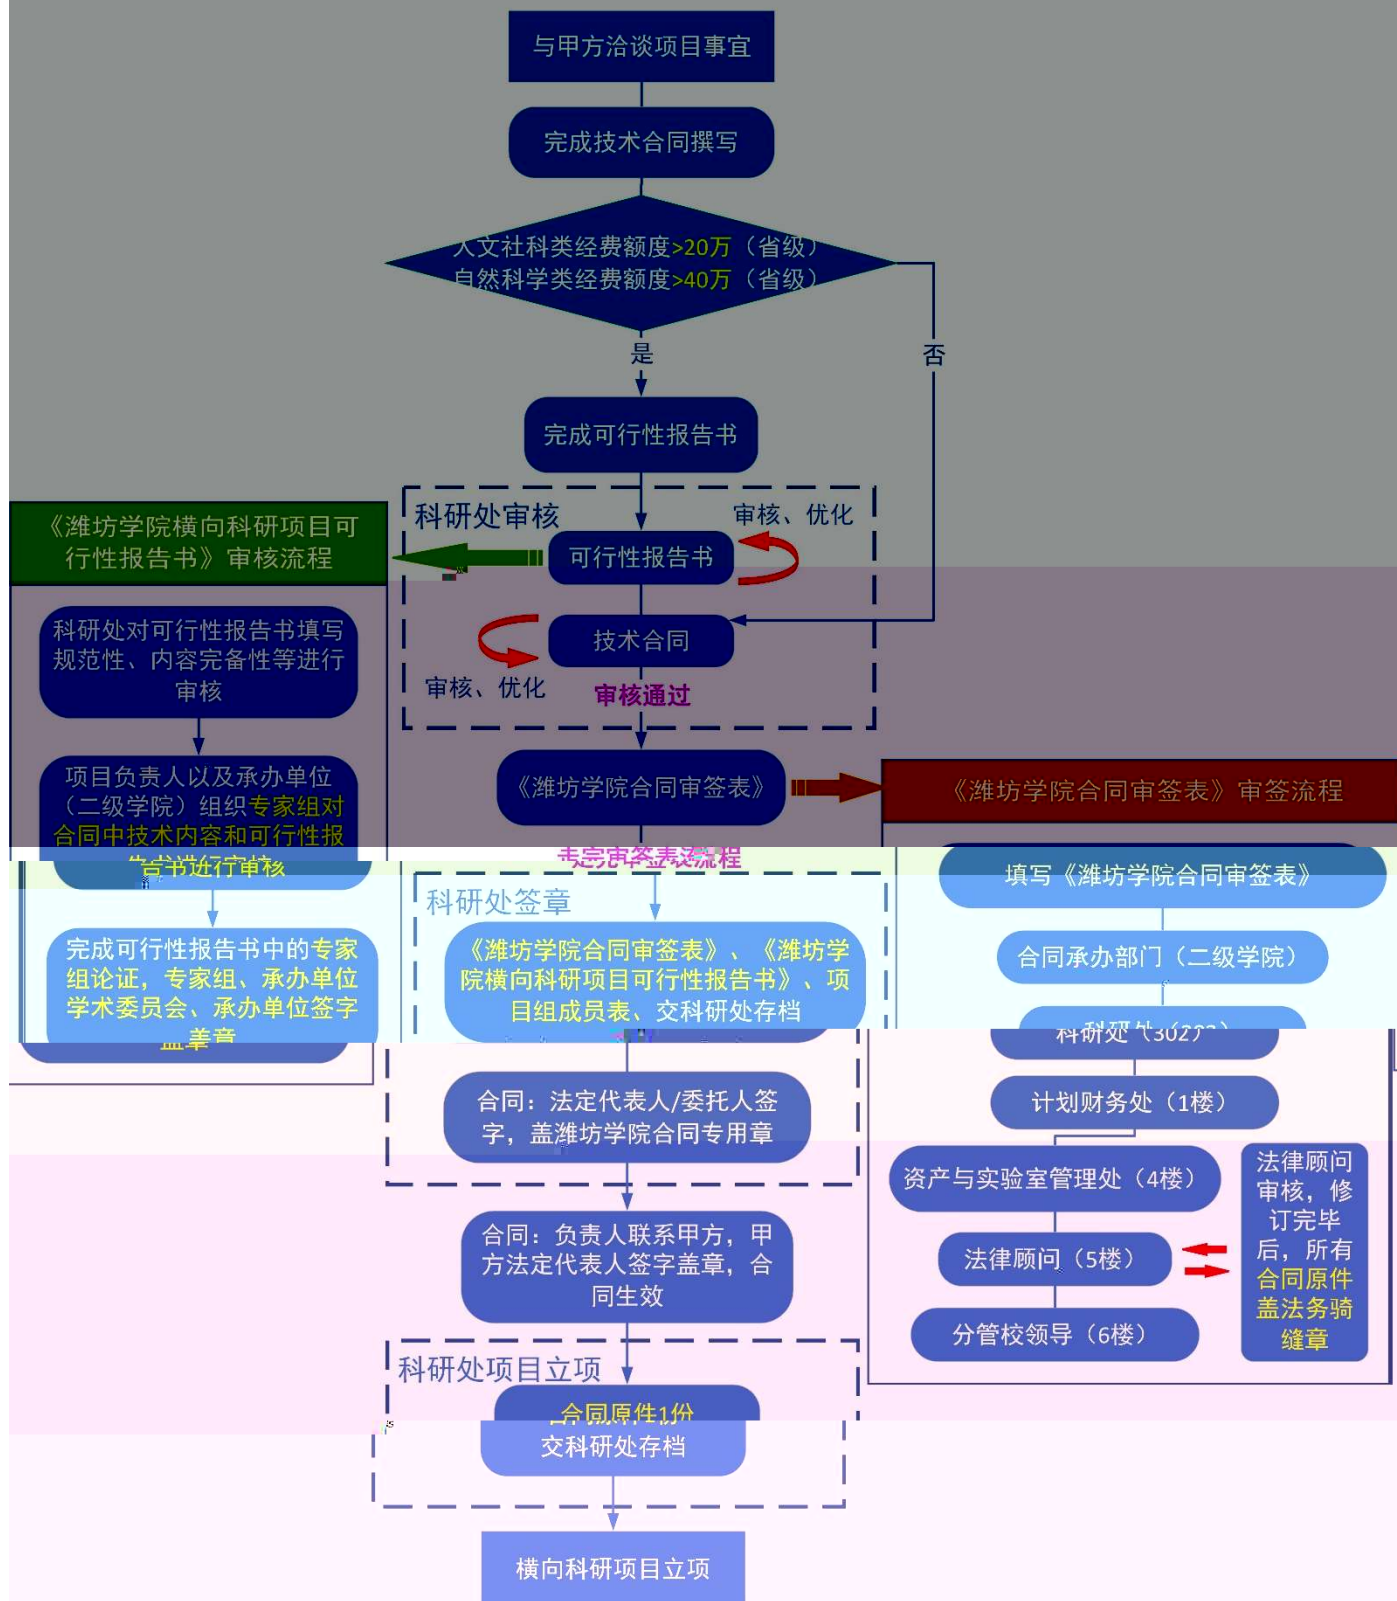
与甲方洽谈项目事宜

完成技术合同撰写

人文社科类经费额度>20万（省级）
自然科学类经费额度>40万（省级）

是

否

完成可行性报告书

科研处审核

审核、优化

可行性报告书

技术合同

审核、优化

审核通过

《潍坊学院横向科研项目可行性报告书》审核流程

科研处对可行性报告书填写规范性、内容完备性等进行审核

项目负责人以及承办单位（二级学院）组织专家组对合同中技术内容和可行性报告书进行审核

完成可行性报告书中的专家组论证，专家组、承办单位学术委员会、承办单位签字盖章

《潍坊学院合同审签表》

《潍坊学院合同审签表》审签流程

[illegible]

科研处签章

《潍坊学院合同审签表》、《潍坊学院横向科研项目可行性报告书》、项目组成员表、交科研处存档

合同：法定代表人/委托人签字，盖潍坊学院合同专用章

合同：负责人联系甲方，甲方法定代表人签字盖章，合同生效

科研处项目立项

合同原件1份
交科研处存档

横向科研项目立项

填写《潍坊学院合同审签表》

合同承办部门（二级学院）

科研处（302）

计划财务处（1楼）

资产与实验室管理处（4楼）

法律顾问（5楼）

分管校领导（6楼）

法律顾问审核，修订完毕后，所有合同原件盖法务骑缝章